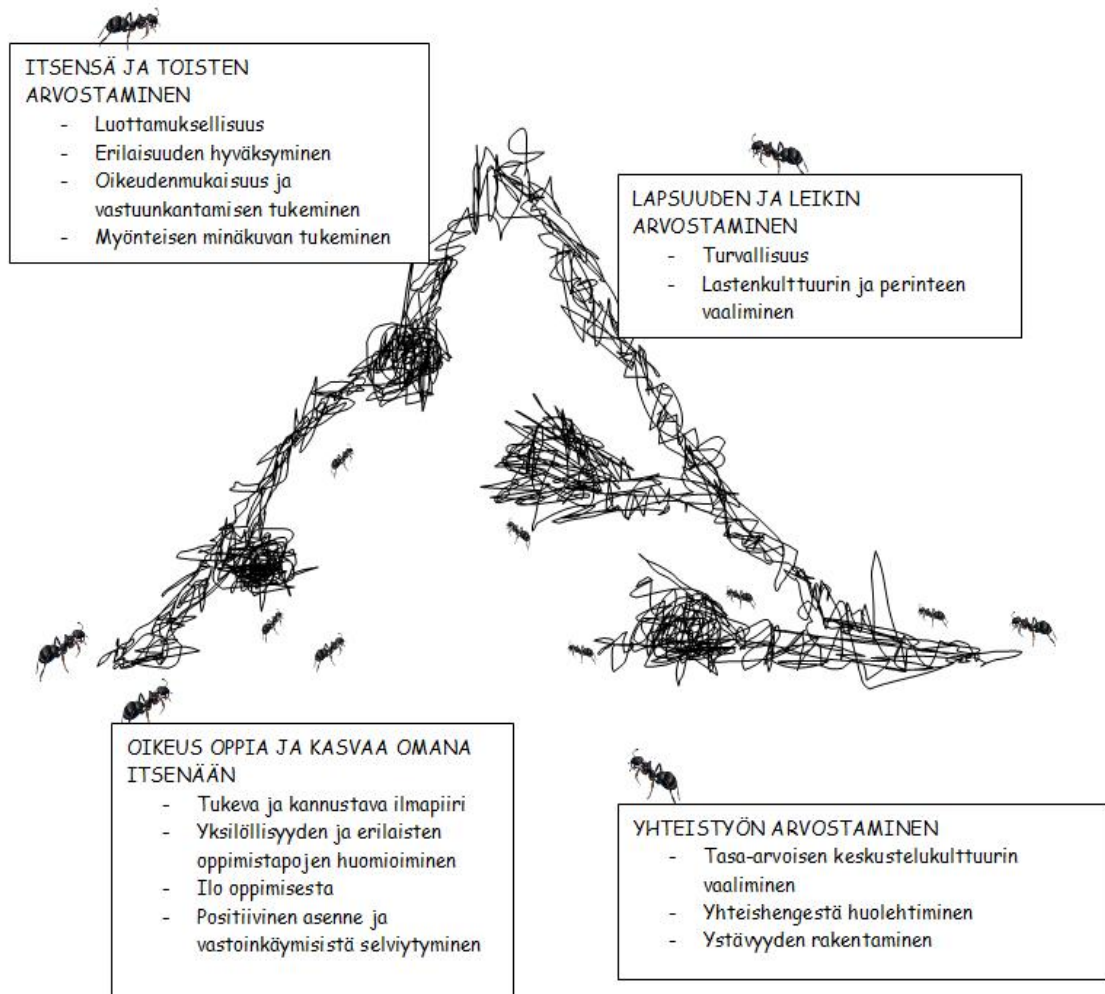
ITSENSÄ JA TOISTEN ARVOSTAMINEN
- Luottamuksellisuus
- Erilaisuuden hyväksyminen
- Oikeudenmukaisuus ja vastuunkantamisen tukeminen
- Myönteisen minäkuvan tukeminen

LAPSUUDEN JA LEIKIN ARVOSTAMINEN
- Turvallisuus
- Lastenkulttuurin ja perinteen vaaliminen

OIKEUS OPPIA JA KASVAA OMANA ITSENÄÄN
- Tukeva ja kannustava ilmapiiri
- Yksilöllisyyden ja erilaisten oppimistapojen huomioiminen
- Ilo oppimisesta
- Positiivinen asenne ja vastoinkäymisistä selviytyminen

YHTEISTYÖN ARVOSTAMINEN
- Tasa-arvoisen keskustelukulttuurin vaaliminen
- Yhteishengestä huolehtiminen
- Ystävyyden rakentaminen